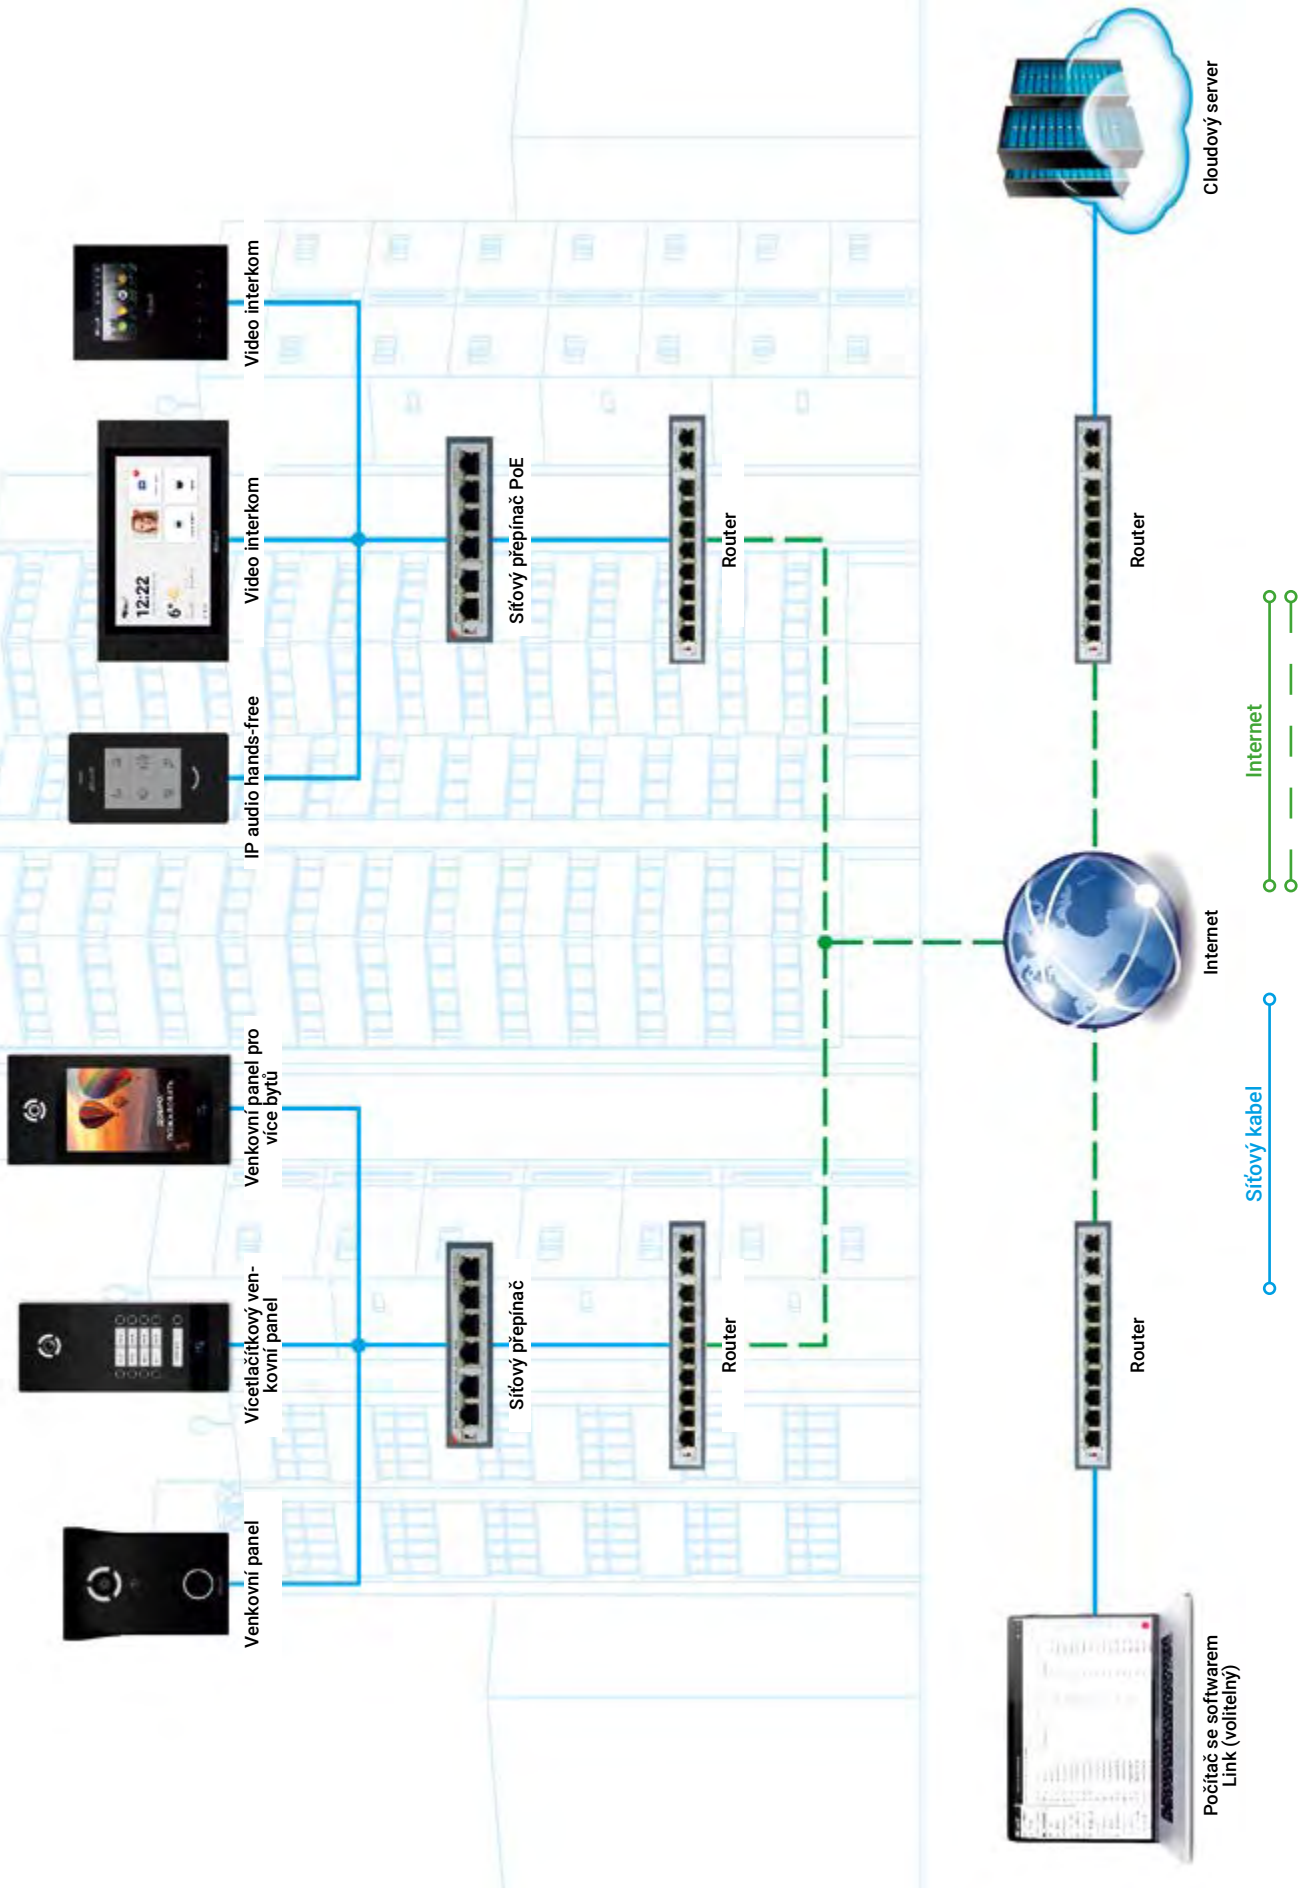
Video interkom

Video interkom

IP audio hands-free

Venkovní panel pro více bytů

Vícetlačítkový venkovní panel

Venkovní panel

Síťový přepínač PoE

Síťový přepínač

Router

Router

Cloudový server

Router

Internet

Router

Počítač se softwarem Link (volitelný)

Internet

Síťový kabel

12:22

6°